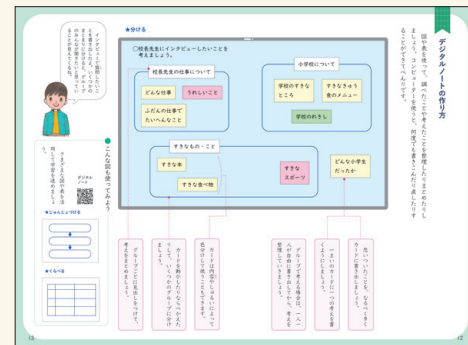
デジタルノートの作り方

図や表を使って、調べたことや考えたことを整理したりまとめたりしましょう。コンピューターを使うと、何度でも書きこんだり直したりすることができてべんりです。

◆分ける

○校長先生にインタビューしたいことを考えましょう。

校長先生の仕事について

どんな仕事

うれしいこと

ふだんの仕事でたいへんなこと

小学校について

学校のすきなところ

すきなきゅう食のメニュー

学校のれきし

すきなもの・こと

すきな本

すきな食べ物

すきなスポーツ

どんな小学生だったか

思いついたことを、なるべく多くカードに書き出しましょう。

一まいのカードに一つの考えを書くようにしましょう。

グループで考える場合は、一人一人が自分の書いたカードを出し合いながら、考えを整理しましょう。

カードは内容や色によって色分けしたり、仲間分けしたりすることもできます。

カードを動かしたり、ならべかえたりして、いくつかのグループに分けましょう。

グループごとに見出しをつけて、考えをまとめましょう。

インタビューで聞きたいことを書き出したよ。いくつかのまとまりに分けると、考えを整理しやすくなるね。

こんな図も使ってみよう

◆じゅんじょ付ける

◆くらべる

デジタルノート

さまざまな図や表を使って考えを整理しよう。

13

12